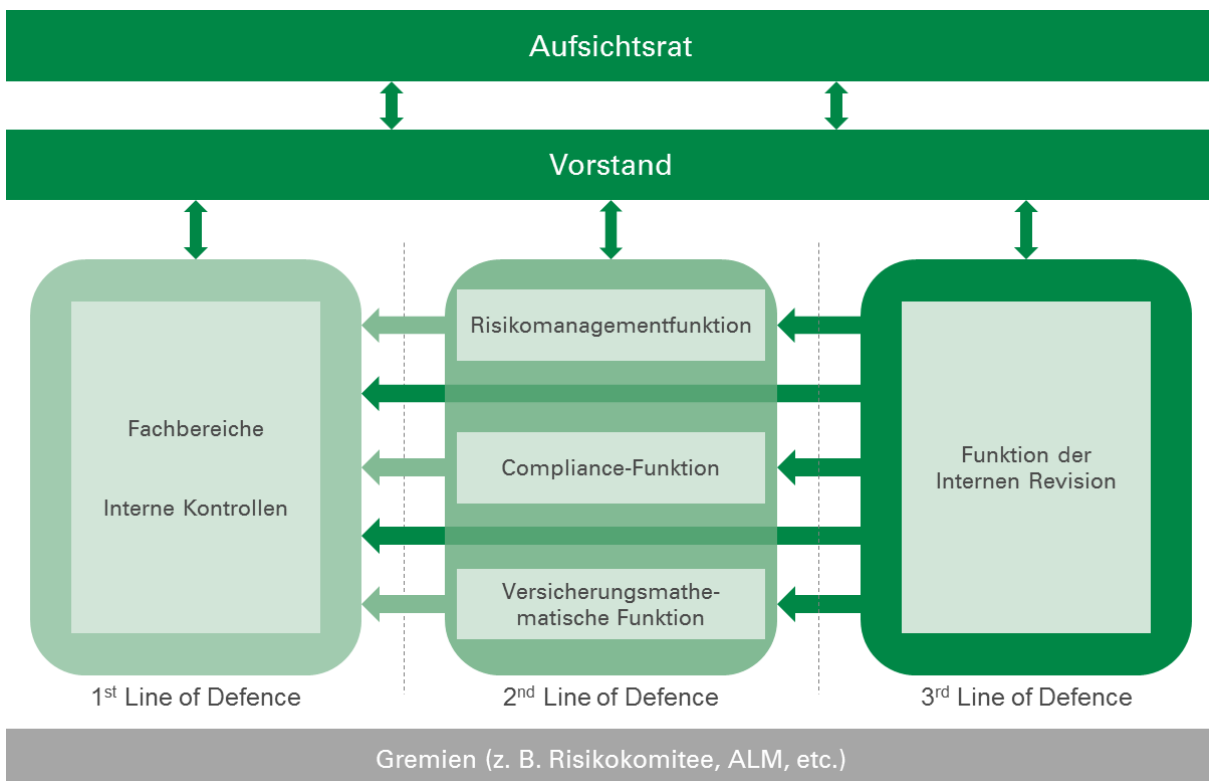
Aufsichtsrat

Vorstand

Fachbereiche

Interne Kontrollen

Risikomanagementfunktion

Compliance-Funktion

Versicherungsmathematische Funktion

Funktion der Internen Revision

1$^{st}$ Line of Defence

2$^{nd}$ Line of Defence

3$^{rd}$ Line of Defence

Gremien (z. B. Risikokomitee, ALM, etc.)